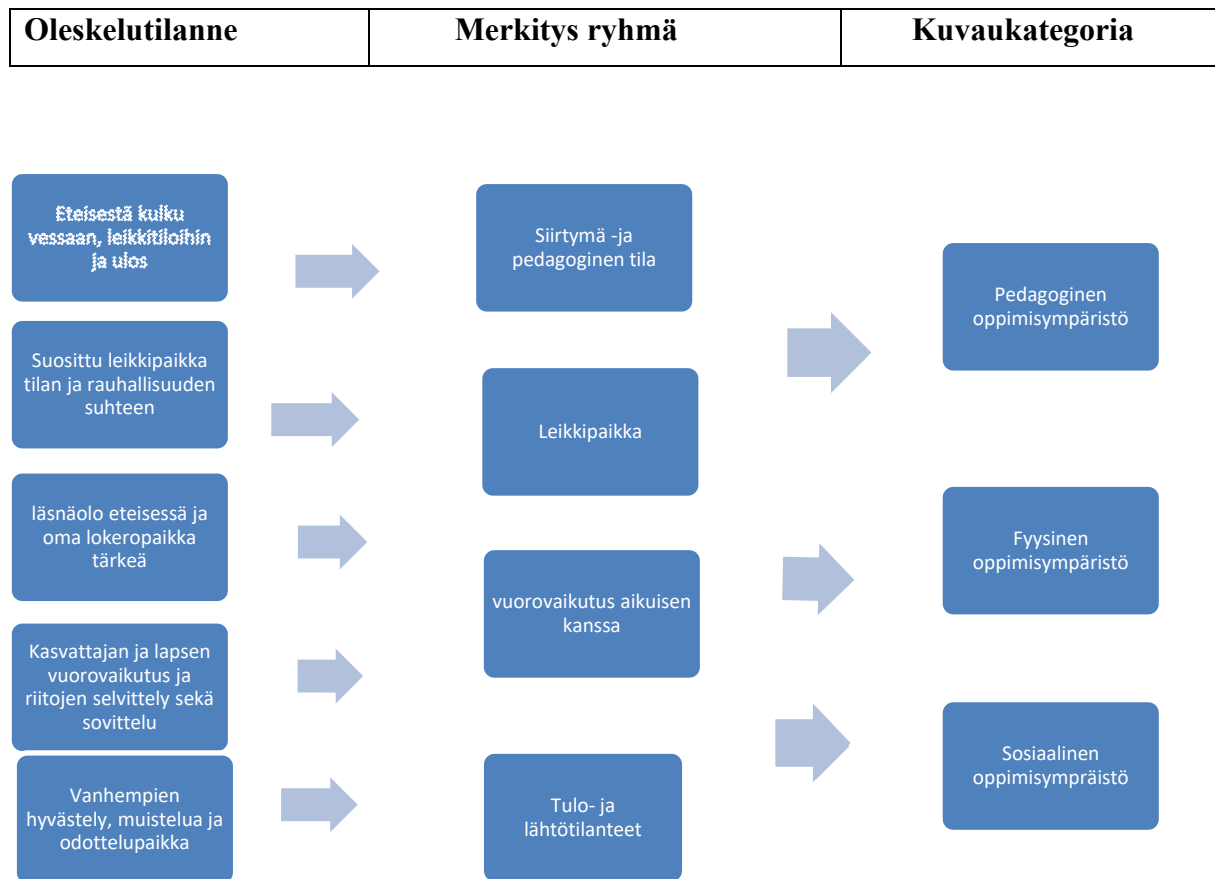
| Oleskelutilanne | Merkitys ryhmä | Kuvaukategoria |
|---|---|---|

Eteisestä kulku vessaan, leikkitiloihin ja ulos

Suosittu leikkipaikka tilan ja rauhallisuuden suhteen

läsnäolo eteisessä ja oma lokeropaikka tärkeä

Kasvattajan ja lapsen vuorovaikutus ja riitojen selvittely sekä sovittelu

Vanhempien hyvästely, muistelua ja odottelupaikka

Siirtymä -ja pedagoginen tila

Leikkipaikka

vuorovaikutus aikuisen kanssa

Tulo- ja lähtötilanteet

Pedagoginen oppimisympäristö

Fyysinen oppimisympäristö

Sosiaalinen oppimisympräistö